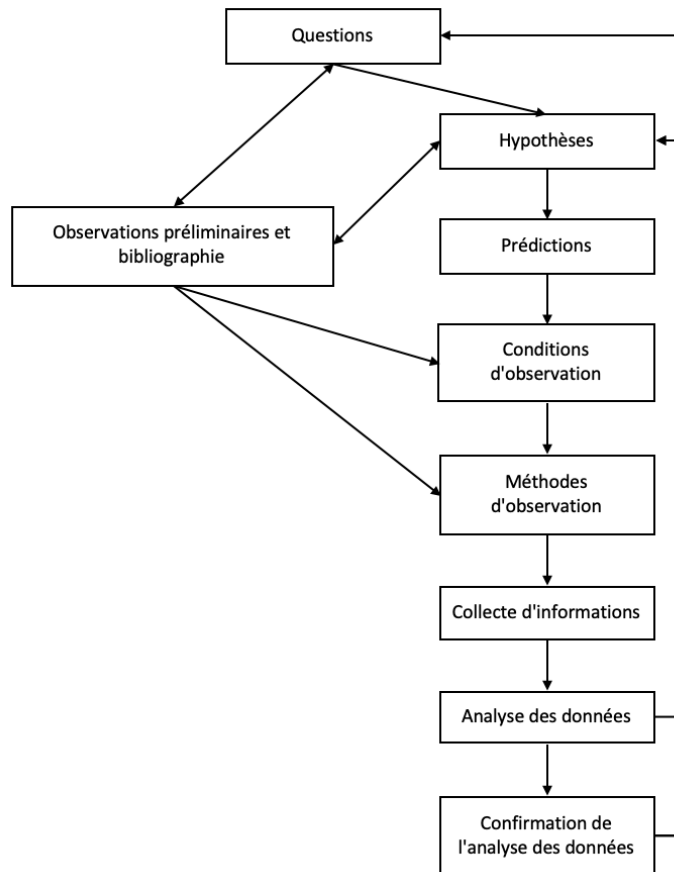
Questions

Hypothèses

Observations préliminaires et bibliographie

Prédictions

Conditions d'observation

Méthodes d'observation

Collecte d'informations

Analyse des données

Confirmation de l'analyse des données